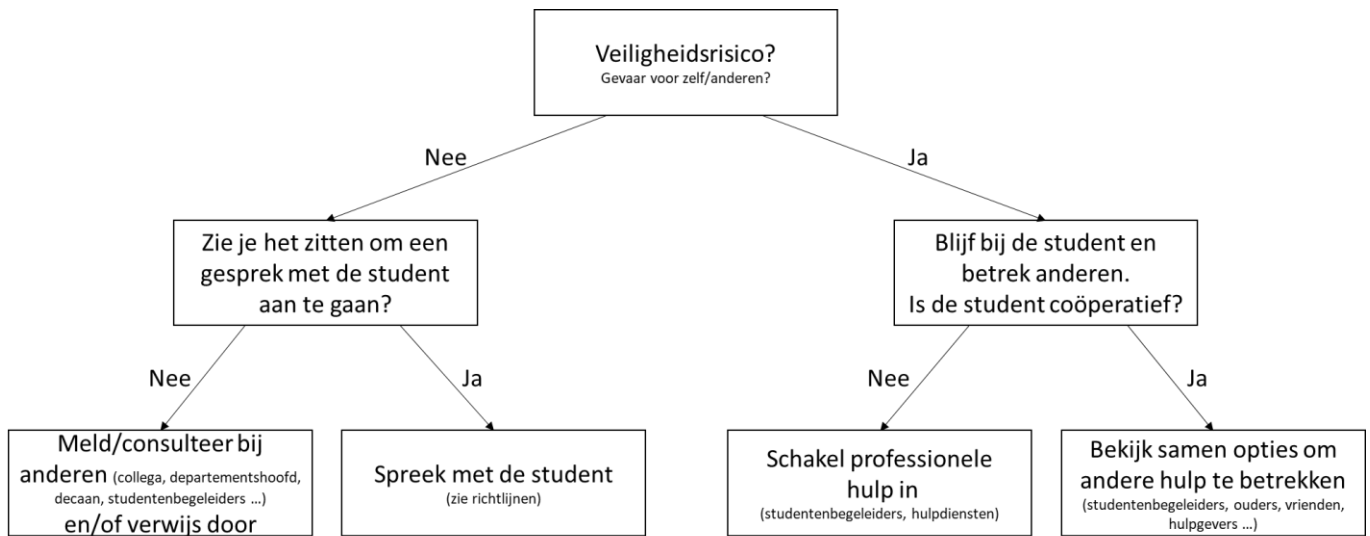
Veiligheidsrisico?
Gevaar voor zelf/anderen?

Nee

Ja

Zie je het zitten om een gesprek met de student aan te gaan?

Blijf bij de student en betrek anderen.
Is de student coöperatief?

Nee

Ja

Nee

Ja

Meld/consulteer bij anderen (collega, departementshoofd, decaan, studentenbegeleiders ...) en/of verwijs door

Spreek met de student
(zie richtlijnen)

Schakel professionele hulp in
(studentenbegeleiders, hulpdiensten)

Bekijk samen opties om andere hulp te betrekken
(studentenbegeleiders, ouders, vrienden, hulpgevers ...)